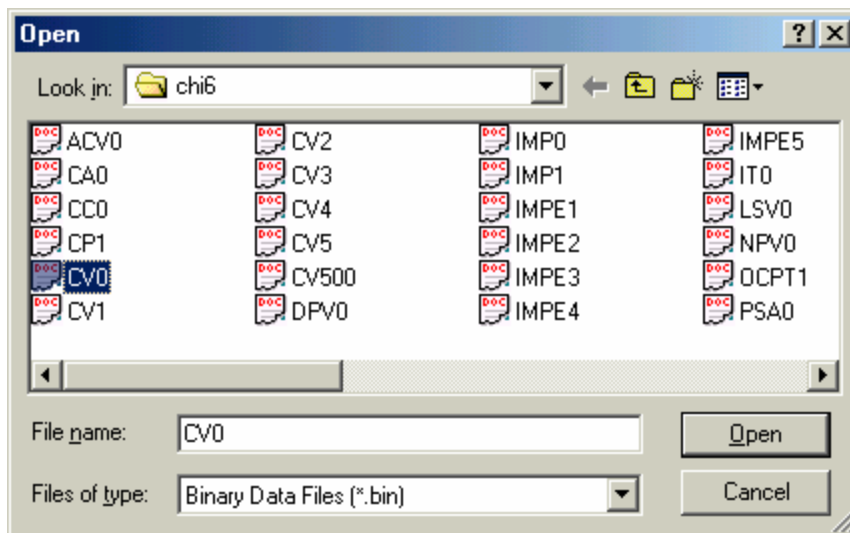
Open

?

Look in: chi6

ACV0
CA0
CC0
CP1
CV0
CV1

CV2
CV3
CV4
CV5
CV500
DPV0

IMP0
IMP1
IMPE1
IMPE2
IMPE3
IMPE4

IMPE5
IT0
LSV0
NPV0
OCPT1
PSA0

File name: CV0

Files of type: Binary Data Files (*.bin)

Open

Cancel